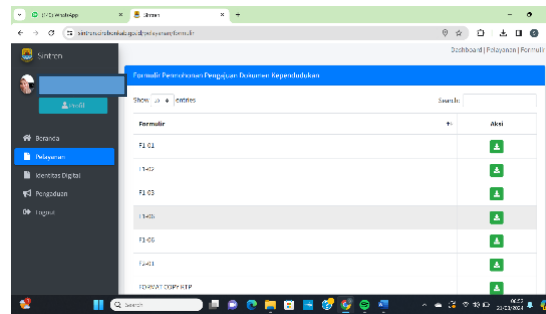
(1) WhatsApp
Sintan
sintan.dukcapil.go.id/pelayanan/formulir

Sintan

Profil

Beranda
Pelayanan
Identitas Digital
Pengaduan
Logout

Dashboard | Pelayanan | Formulir

Formulir Permohonan Pengajuan Dokumen Kependudukan

Show 10 entries
Search:

| Formulir | Aksi |
|---|---|
| F1-01 | |
| F1-02 | |
| F1-03 | |
| F1-05 | |
| F1-06 | |
| F2-01 | |
| FOTOCOPY KTP | |

Search